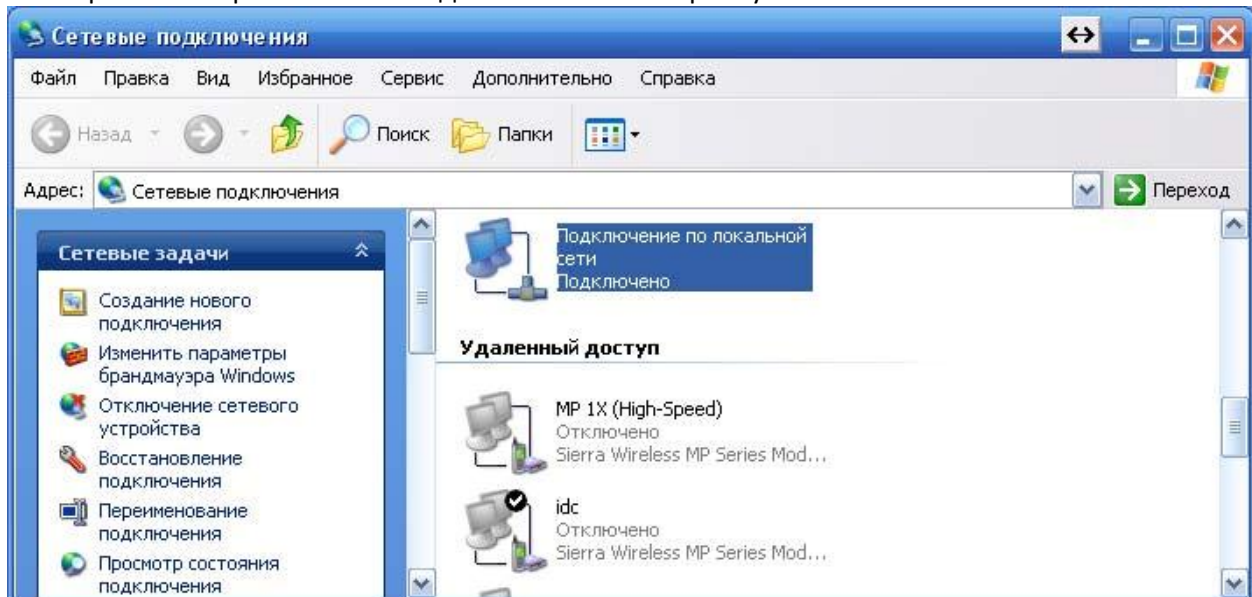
Сетевые подключения

Файл Правка Вид Избранное Сервис Дополнительно Справка

Назад Поиск Папки

Адрес: Сетевые подключения

Переход

Сетевые задачи

Создание нового подключения

Изменить параметры брандмауэра Windows

Отключение сетевого устройства

Восстановление подключения

Переименование подключения

Просмотр состояния подключения

Подключение по локальной сети
Подключено

Удаленный доступ

MP 1X (High-Speed)
Отключено
Sierra Wireless MP Series Mod...

idc
Отключено
Sierra Wireless MP Series Mod...